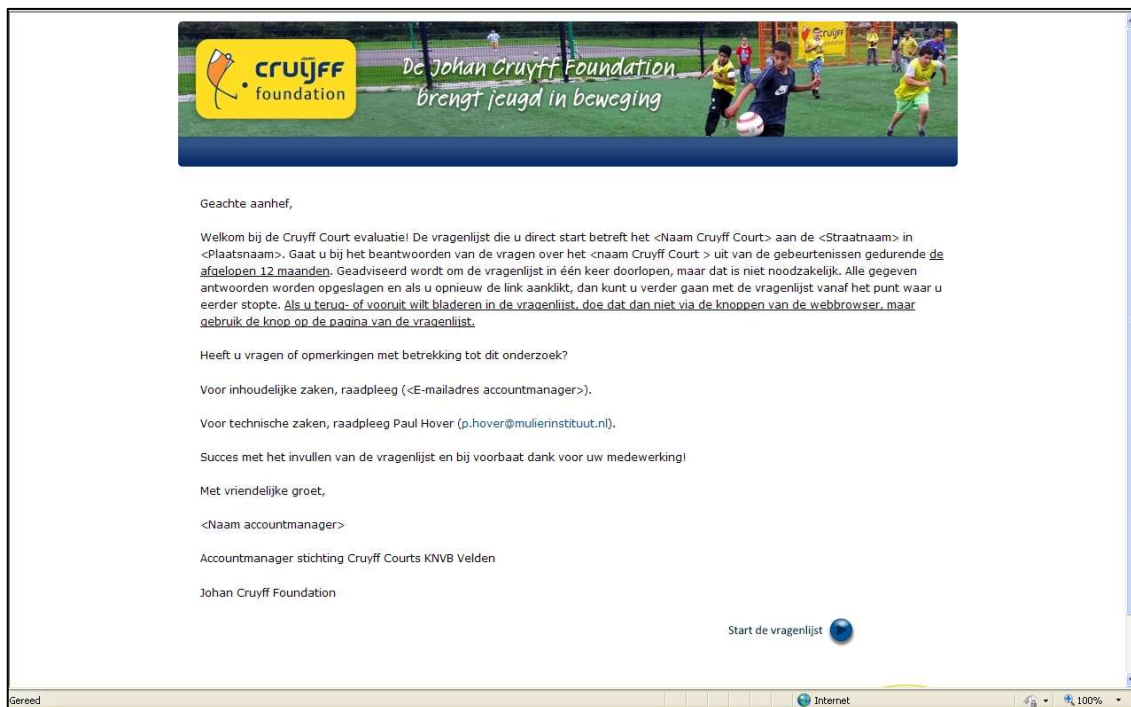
cruijff foundation

De Johan Cruyff Foundation brengt jeugd in beweging

Cruijff

Geachte aanhef,

Welkom bij de Cruyff Court evaluatie! De vragenlijst die u direct start betreft het <Naam Cruyff Court> aan de <Straatnaam> in <Plaatsnaam>. Gaat u bij het beantwoorden van de vragen over het <naam Cruyff Court > uit van de gebeurtenissen gedurende de afgelopen 12 maanden. Geadviseerd wordt om de vragenlijst in één keer doorlopen, maar dat is niet noodzakelijk. Alle gegeven antwoorden worden opgeslagen en als u opnieuw de link aanklikt, dan kunt u verder gaan met de vragenlijst vanaf het punt waar u eerder stopte. Als u terug- of vooruit wilt bladeren in de vragenlijst, doe dat dan niet via de knoppen van de webbrowser, maar gebruik de knop op de pagina van de vragenlijst.

Heeft u vragen of opmerkingen met betrekking tot dit onderzoek?

Voor inhoudelijke zaken, raadpleeg (<E-mailadres accountmanager>).

Voor technische zaken, raadpleeg Paul Hover (p.hover@mulierinstituut.nl).

Succes met het invullen van de vragenlijst en bij voorbaat dank voor uw medewerking!

Met vriendelijke groet,

<Naam accountmanager>

Accountmanager stichting Cruyff Courts KNVB Velden

Johan Cruyff Foundation

Start de vragenlijst

Gereed

Internet

100%